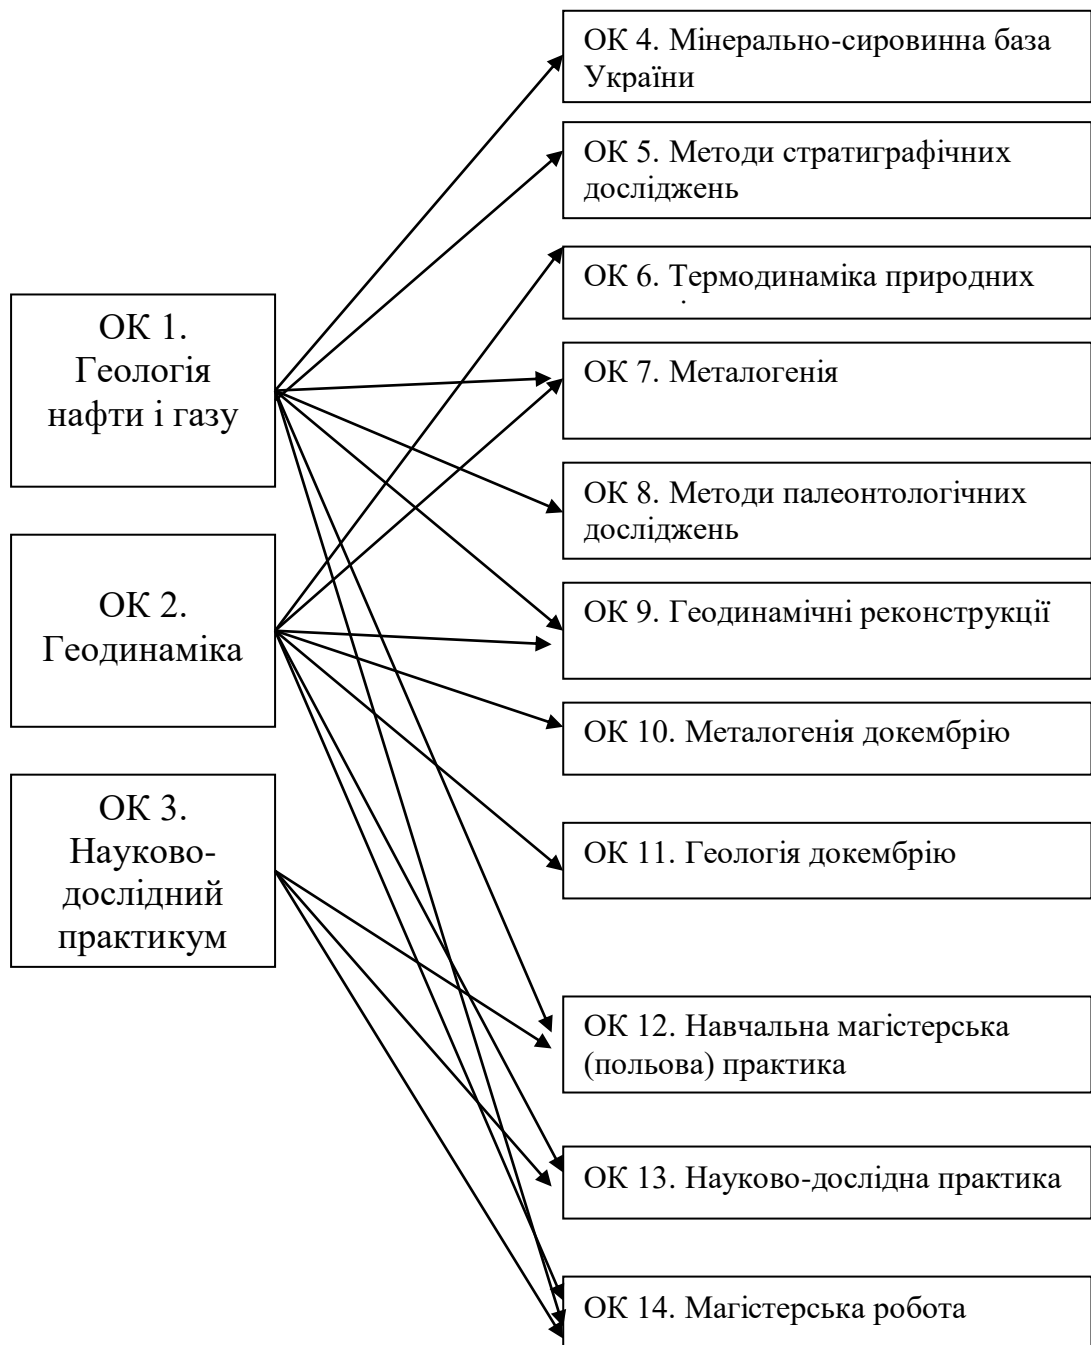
ОК 1. Геологія нафти і газу

ОК 2. Геодинаміка

ОК 3. Науково-дослідний практикум

ОК 4. Мінерально-сировинна база України

ОК 5. Методи стратиграфічних досліджень

ОК 6. Термодинаміка природних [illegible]

ОК 7. Металогенія

ОК 8. Методи палеонтологічних досліджень

ОК 9. Геодинамічні реконструкції

ОК 10. Металогенія докембрію

ОК 11. Геологія докембрію

ОК 12. Навчальна магістерська (польова) практика

ОК 13. Науково-дослідна практика

ОК 14. Магістерська робота